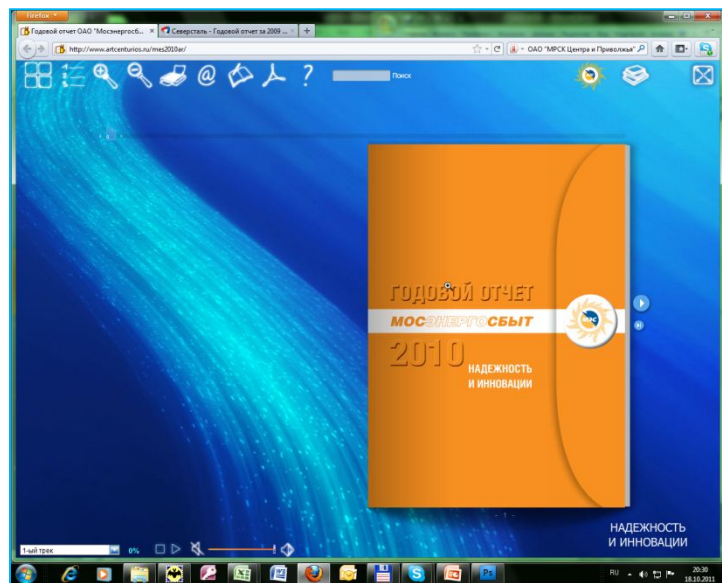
Firefox

Годовой отчет ОАО "Мосэнергосб... × | Северсталь - Годовой отчет за 2009 ... × | +

http://www.artcenturios.ru/mes2010ar/

ОАО "МРСК Центра и Приволжья"

Поиск

ГОДОВОЙ ОТЧЕТ

МОСЭНЕРГОСБЫТ

2010

НАДЕЖНОСТЬ И ИННОВАЦИИ

МРСК

НАДЕЖНОСТЬ И ИННОВАЦИИ

1-ый трек

0%

RU

20:30
18.10.2011